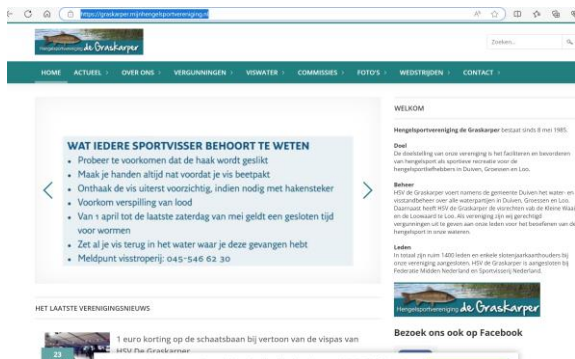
https://graskarper.mijnhengelsportvereniging.nl

Hengelsportvereniging de Graskarper

Zoeken...

HOME ACTUEEL › OVER ONS › VERGUNNINGEN › VISWATER › COMMISSIES › FOTO'S › WEDSTRIJDEN › CONTACT ›

WAT IEDERE SPORTVISSER BEHOORT TE WETEN
• Probeer te voorkomen dat de haak wordt geslikt
• Maak je handen altijd nat voordat je vis beetpakt
• Onthaak de vis uiterst voorzichtig, indien nodig met hakensteker
• Voorkom verspilling van lood
• Van 1 april tot de laatste zaterdag van mei geldt een gesloten tijd voor wormen
• Zet al je vis terug in het water waar je deze gevangen hebt
• Meldpunt visstroperij: 045-546 62 30

WELKOM

Hengelsportvereniging de Graskarper bestaat sinds 8 mei 1985.

Doel
De doelstelling van onze vereniging is het faciliteren en bevorderen van hengelsport als sportieve recreatie voor de hengelsportliefhebbers in Duiven, Groessen en Loo.

Beheer
HSV de Graskarper voert namens de gemeente Duiven het water- en visstandbeheer over alle waterpartijen in Duiven, Groessen en Loo. Daarnaast heeft HSV de Graskarper de visrechten van de Kleine Waal en de Loowaard te Loo. Als vereniging zijn wij gerechtigd vergunningen uit te geven aan onze leden voor het beoefenen van de hengelsport in onze wateren.

Leden
In totaal zijn ruim 1400 leden en enkele sloterpaarkaathouders bij onze vereniging aangesloten. HSV de Graskarper is aangesloten bij Federatie Midden Nederland en Sportvisserij Nederland.

Hengelsportvereniging de Graskarper

Bezoek ons ook op Facebook

HET LAATSTE VERENIGINGSNIEUWS

23

1 euro korting op de schaatsbaan bij vertoon van de vispas van HSV De Graskarper